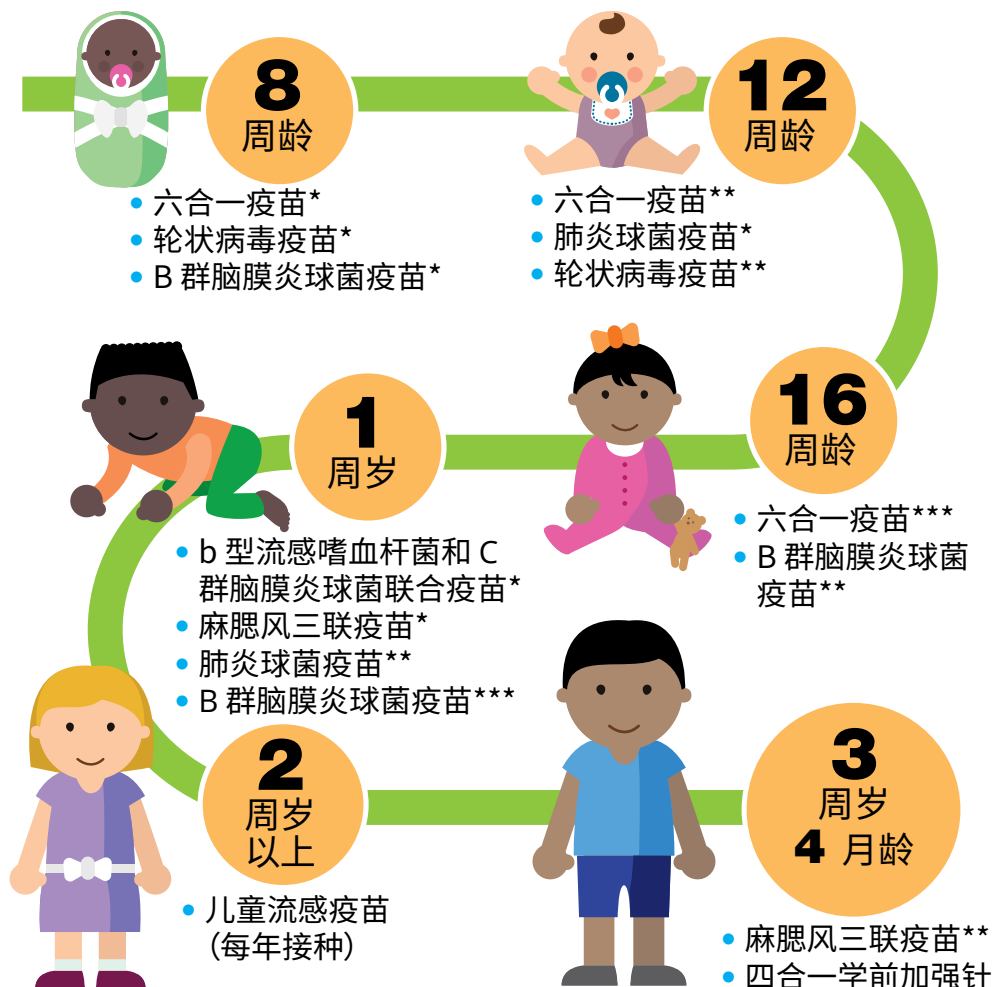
8
周龄

• 六合一疫苗*
• 轮状病毒疫苗*
• B 群脑膜炎球菌疫苗*

12
周龄

• 六合一疫苗**
• 肺炎球菌疫苗*
• 轮状病毒疫苗**

1
周岁

• b 型流感嗜血杆菌和 C 群脑膜炎球菌联合疫苗*
• 麻腮风三联疫苗*
• 肺炎球菌疫苗**
• B 群脑膜炎球菌疫苗***

16
周龄

• 六合一疫苗***
• B 群脑膜炎球菌疫苗**

2
周岁
以上

• 儿童流感疫苗（每年接种）

3
周岁
4 月龄

• 麻腮风三联疫苗**
• 四合一学前加强针